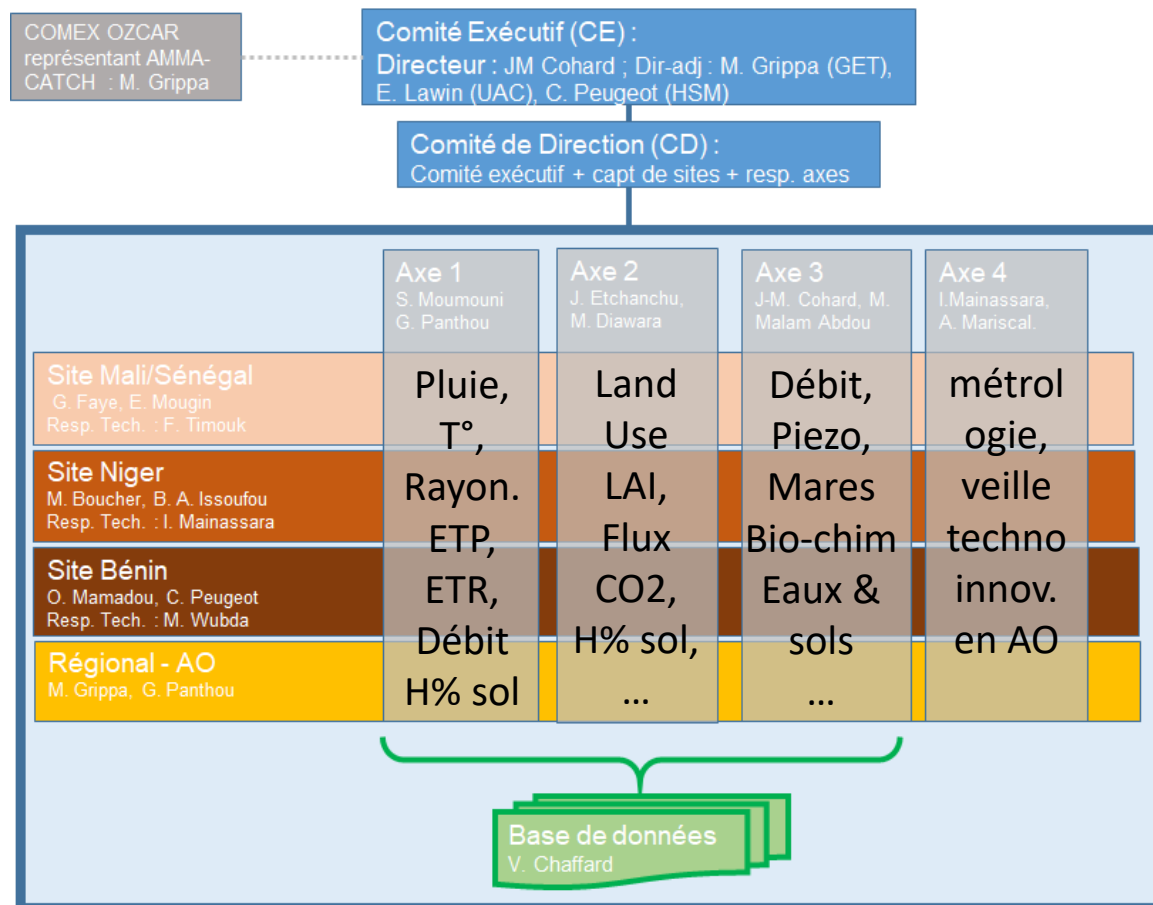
COMEX OZCAR représentant AMMA-CATCH : M. Grippa

Comité Exécutif (CE) :
Directeur : JM Cohard ; Dir-adj : M. Grippa (GET), E. Lawin (UAC), C. Peugeot (HSM)

Comité de Direction (CD) :
Comité exécutif + capt de sites + resp. axes

Axe 1
S. Moumouni
G. Panthou

Axe 2
J. Etchanchu,
M. Diawara

Axe 3
J-M. Cohard, M. Malam Abdou

Axe 4
I.Mainassara,
A. Mariscal.

Site Mali/Sénégal
G. Faye, E. Mougin
Resp. Tech. : F. Timouk

Site Niger
M. Boucher, B. A. Issoufou
Resp. Tech. : I. Mainassara

Site Bénin
O. Mamadou, C. Peugeot
Resp. Tech. : M. Wubda

Régional - AO
M. Grippa, G. Panthou

Pluie, T°, Rayon. ETP, ETR, Débit H% sol

Land Use LAI, Flux CO2, H% sol, …

Débit, Piezo, Mares Bio-chim Eaux & sols …

métrologie, veille techno innov. en AO

Base de données
V. Chaffard